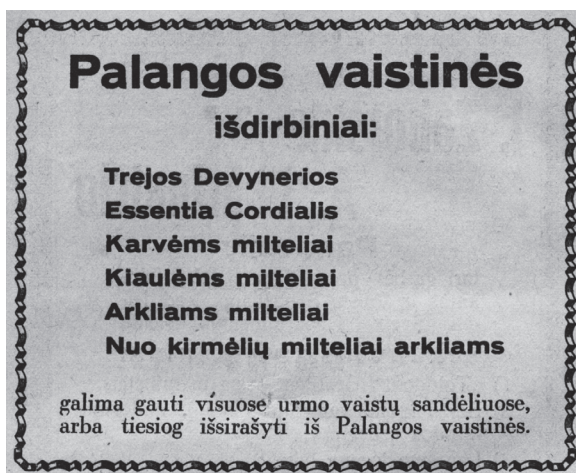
Palangos vaistinės

išdirbiniai:

Trejos Devynerios
Essentia Cordialis
Karvėms milteliai
Kiaulėms milteliai
Arkliams milteliai
Nuo kirmėlių milteliai arkliams

galima gauti visuose urmo vaistų sandėliuose, arba tiesiog išsirašyti iš Palangos vaistinės.